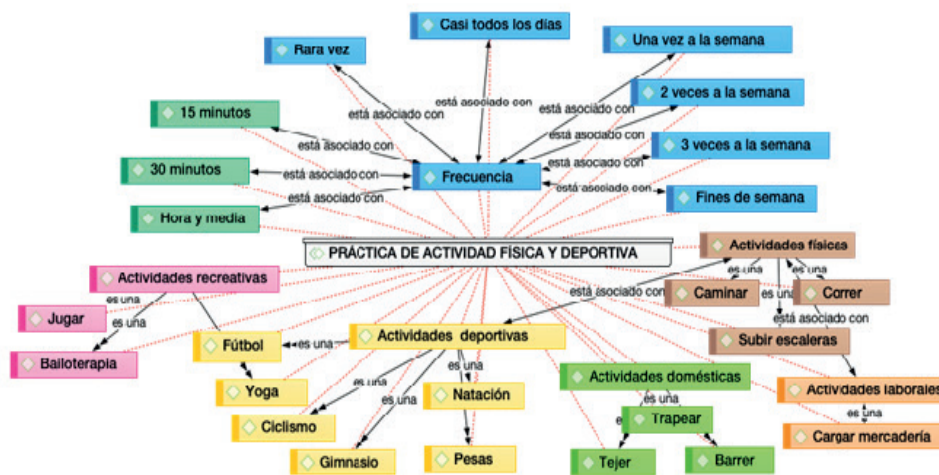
Casi todos los días

Rara vez

Una vez a la semana

está asociado con

está asociado con

está asociado con

2 veces a la semana

15 minutos

está asociado con

está asociado con

3 veces a la semana

está asociado con

está asociado con

30 minutos

está asociado con

Frecuencia

está asociado con

Fines de semana

está asociado con

Hora y media

PRÁCTICA DE ACTIVIDAD FÍSICA Y DEPORTIVA

Actividades físicas

Actividades recreativas

es una

es una

es una

Caminar

es una

Correr

está asociado con

Jugar

es una

está asociado con

Bailoterapia

Fútbol

es una

Actividades deportivas

Subir escaleras

es una

es una

Yoga

es una

Actividades domésticas

Actividades laborales

es una

Natación

es una

es una

Ciclismo

Trapear

Cargar mercadería

Gimnasio

Pesas

Tejer

Barrer